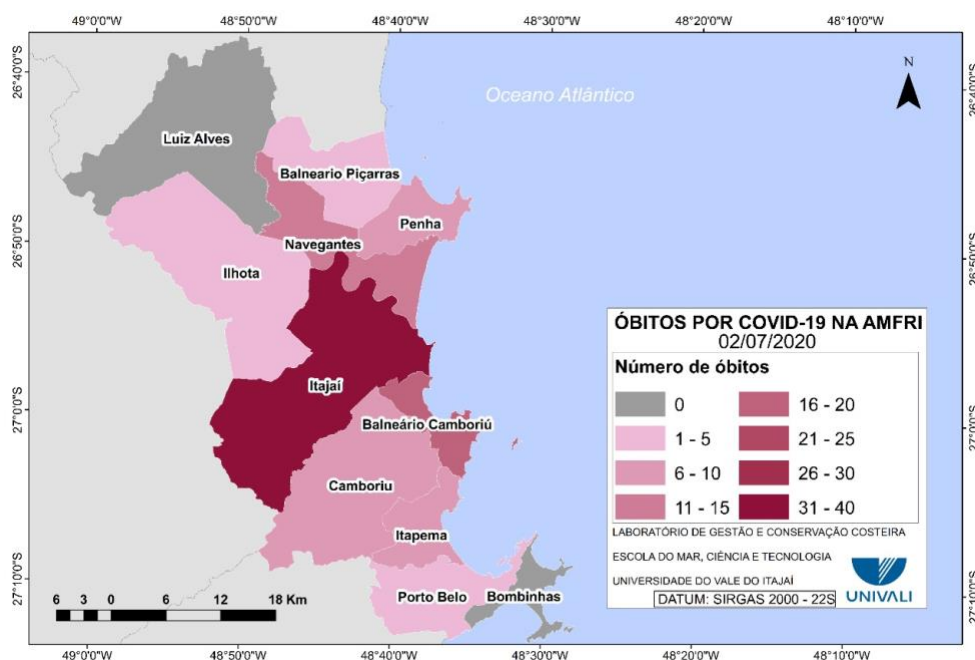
49°0'0"W 48°50'0"W 48°40'0"W 48°30'0"W 48°20'0"W 48°10'0"W

26°40'0"S 26°50'0"S 27°0'0"S 27°10'0"S

Oceano Atlântico

N

Luiz Alves
Balneario Piçarras
Penha
Navegantes
Ilhota
Itajaí
Balneário Camboriú
Camboriu
Itapema
Porto Belo
Bombinhas

ÓBITOS POR COVID-19 NA AMFRI
02/07/2020

Número de óbitos

| | |
|---|---|
| 0 | 16 - 20 |
| 1 - 5 | 21 - 25 |
| 6 - 10 | 26 - 30 |
| 11 - 15 | 31 - 40 |

LABORATÓRIO DE GESTÃO E CONSERVAÇÃO COSTEIRA
ESCOLA DO MAR, CIÊNCIA E TECNOLOGIA
UNIVERSIDADE DO VALE DO ITAJAÍ
DATUM: SIRGAS 2000 - 22S
UNIVALI

6 3 0 6 12 18 Km

49°0'0"W 48°50'0"W 48°40'0"W 48°30'0"W 48°20'0"W 48°10'0"W